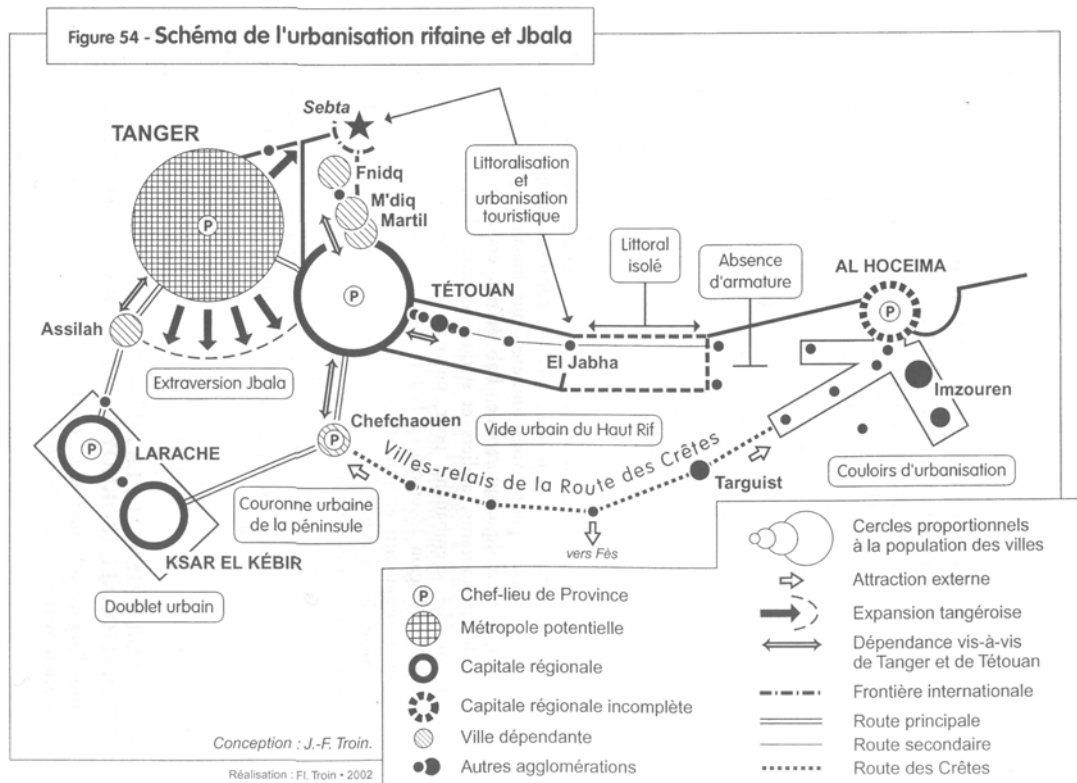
Figure 54 - Schéma de l'urbanisation rifaine et Jbala

Sebta

TANGER

P

Fnidq

M'diq

Martil

Littoralisation et urbanisation touristique

Littoral isolé

Absence d'armature

AL HOCEIMA

P

TÉTOUAN

P

Assilah

El Jabha

Imzouren

Extraversion Jbala

Chefchaouen

P

Vide urbain du Haut Rif

P

LARACHE

Villes-relais de la Route des Crêtes

Targuist

Couloirs d'urbanisation

Couronne urbaine de la péninsule

vers Fès

KSAR EL KÉBIR

Doublet urbain

Cercles proportionnels à la population des villes

P Chef-lieu de Province

Métropole potentielle

Capitale régionale

Capitale régionale incomplète

Ville dépendante

Autres agglomérations

Attraction externe

Expansion tangéroise

Dépendance vis-à-vis de Tanger et de Tétouan

Frontière internationale

Route principale

Route secondaire

Route des Crêtes

Conception : J.-F. Troin.

Réalisation : Fl. Troin • 2002